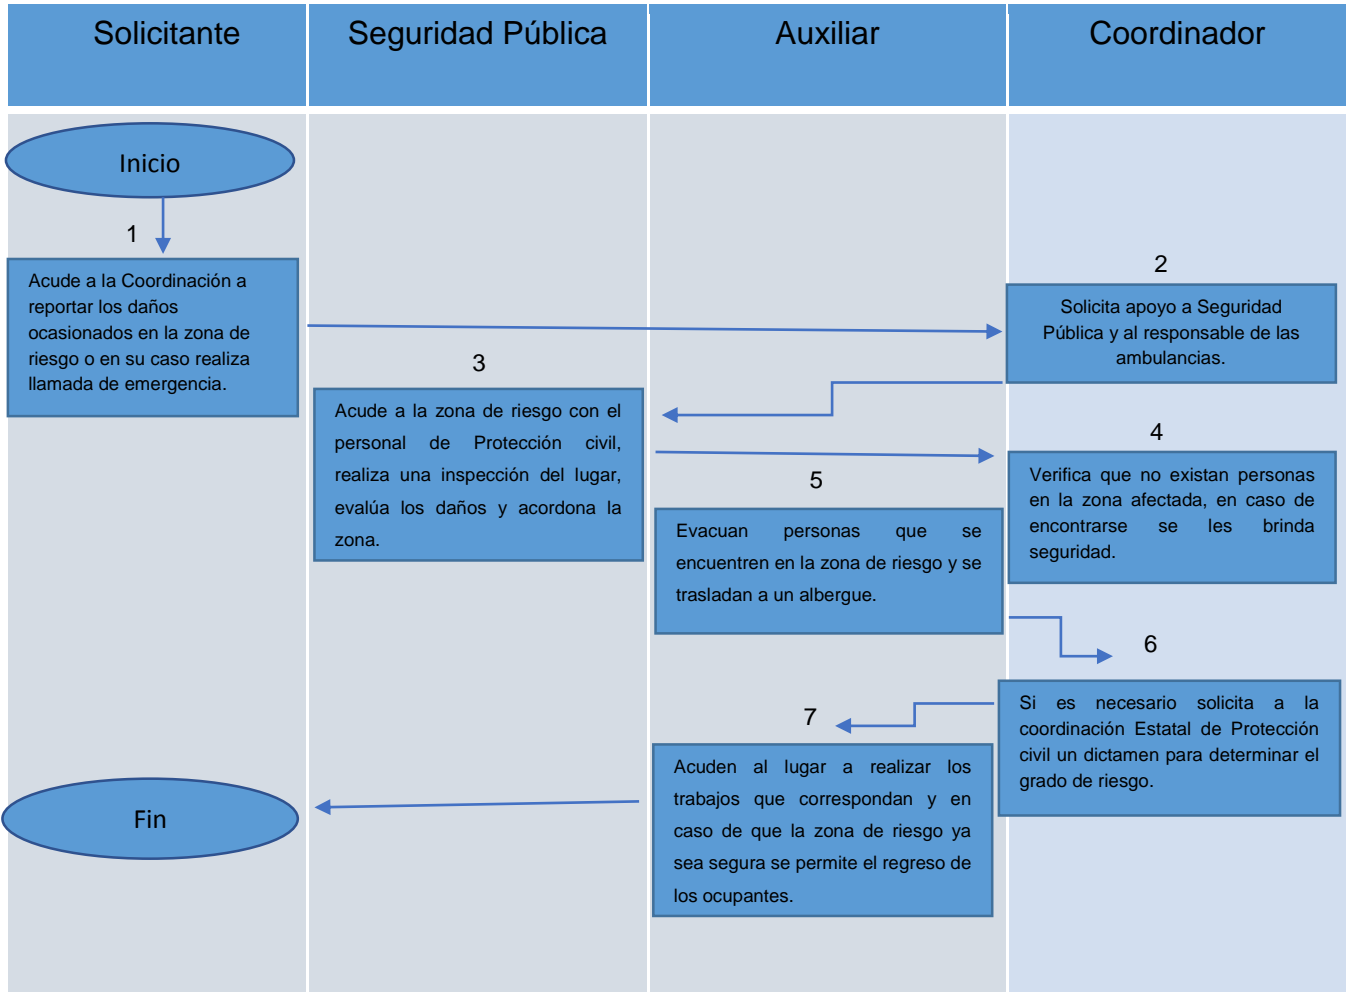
Solicitante

Seguridad Pública

Auxiliar

Coordinador

Inicio

1

Acude a la Coordinación a reportar los daños ocasionados en la zona de riesgo o en su caso realiza llamada de emergencia.

2

Solicita apoyo a Seguridad Pública y al responsable de las ambulancias.

3

Acude a la zona de riesgo con el personal de Protección civil, realiza una inspección del lugar, evalúa los daños y acordona la zona.

4

Verifica que no existan personas en la zona afectada, en caso de encontrarse se les brinda seguridad.

5

Evacuan personas que se encuentren en la zona de riesgo y se trasladan a un albergue.

6

Si es necesario solicita a la coordinación Estatal de Protección civil un dictamen para determinar el grado de riesgo.

7

Acuden al lugar a realizar los trabajos que correspondan y en caso de que la zona de riesgo ya sea segura se permite el regreso de los ocupantes.

Fin